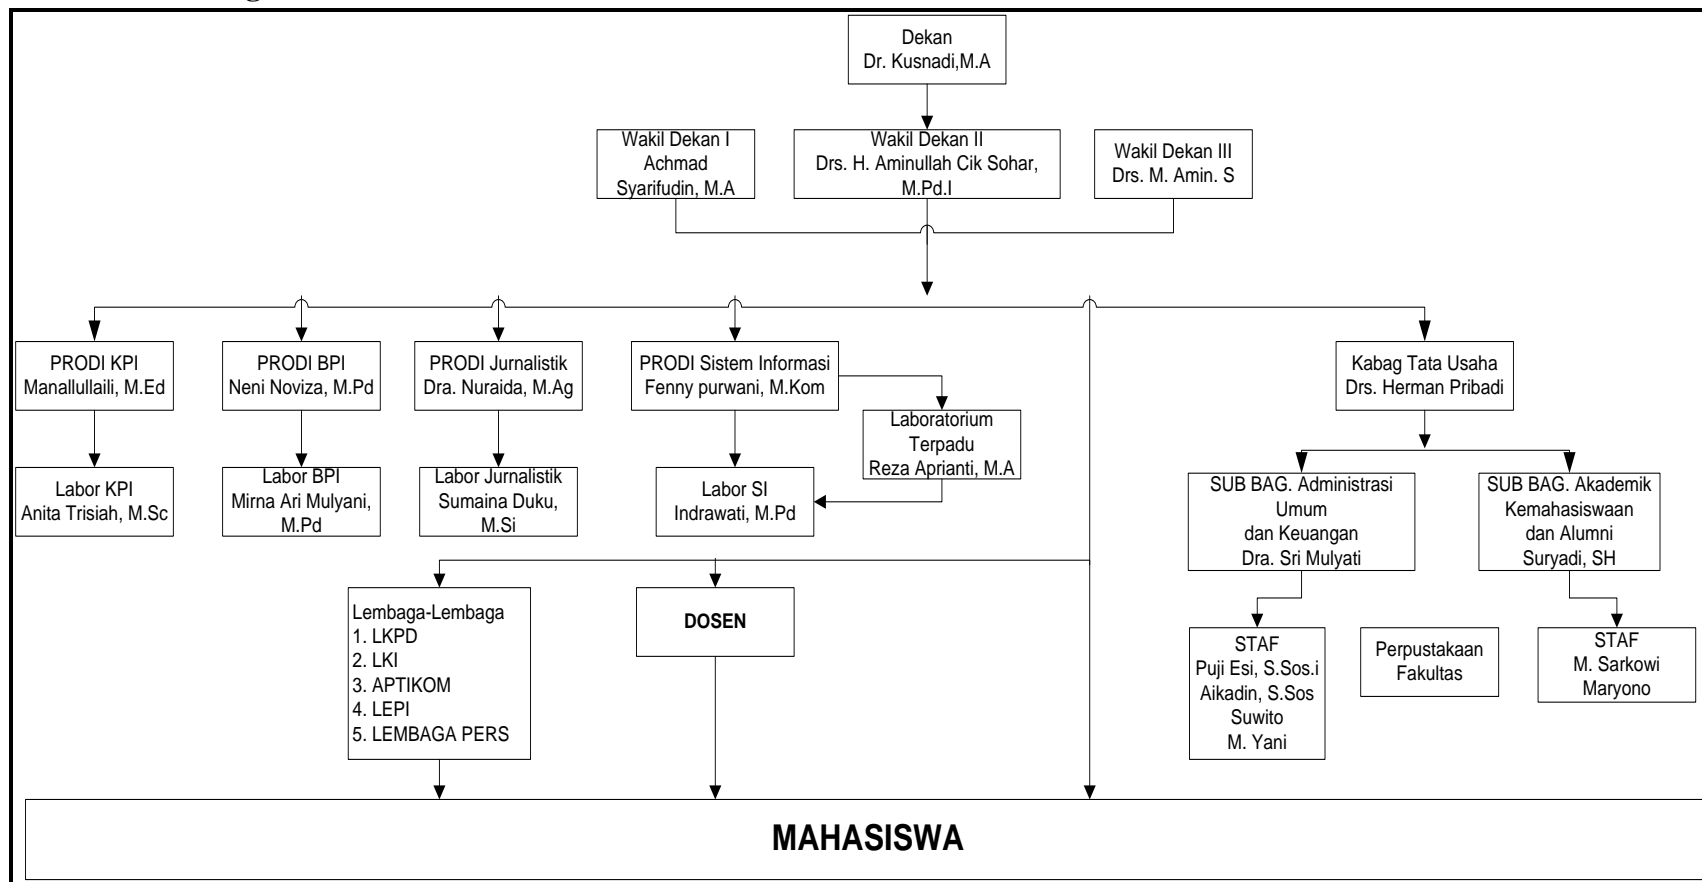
Dekan
Dr. Kusnadi,M.A

Wakil Dekan I
Achmad Syarifudin, M.A

Wakil Dekan II
Drs. H. Aminullah Cik Sohar, M.Pd.I

Wakil Dekan III
Drs. M. Amin. S

PRODI KPI
Manallullaili, M.Ed

PRODI BPI
Neni Noviza, M.Pd

PRODI Jurnalistik
Dra. Nuraida, M.Ag

PRODI Sistem Informasi
Fenny purwani, M.Kom

Kabag Tata Usaha
Drs. Herman Pribadi

Labor KPI
Anita Trisiah, M.Sc

Labor BPI
Mirna Ari Mulyani, M.Pd

Labor Jurnalistik
Sumaina Duku, M.Si

Laboratorium Terpadu
Reza Aprianti, M.A

Labor SI
Indrawati, M.Pd

SUB BAG. Administrasi Umum dan Keuangan
Dra. Sri Mulyati

SUB BAG. Akademik Kemahasiswaan dan Alumni
Suryadi, SH

Lembaga-Lembaga
1. LKPD
2. LKI
3. APTIKOM
4. LEPI
5. LEMBAGA PERS

DOSEN

STAF
Puji Esi, S.Sos.i
Aikadin, S.Sos
Suwito
M. Yani

Perpustakaan Fakultas

STAF
M. Sarkowi
Maryono

MAHASISWA